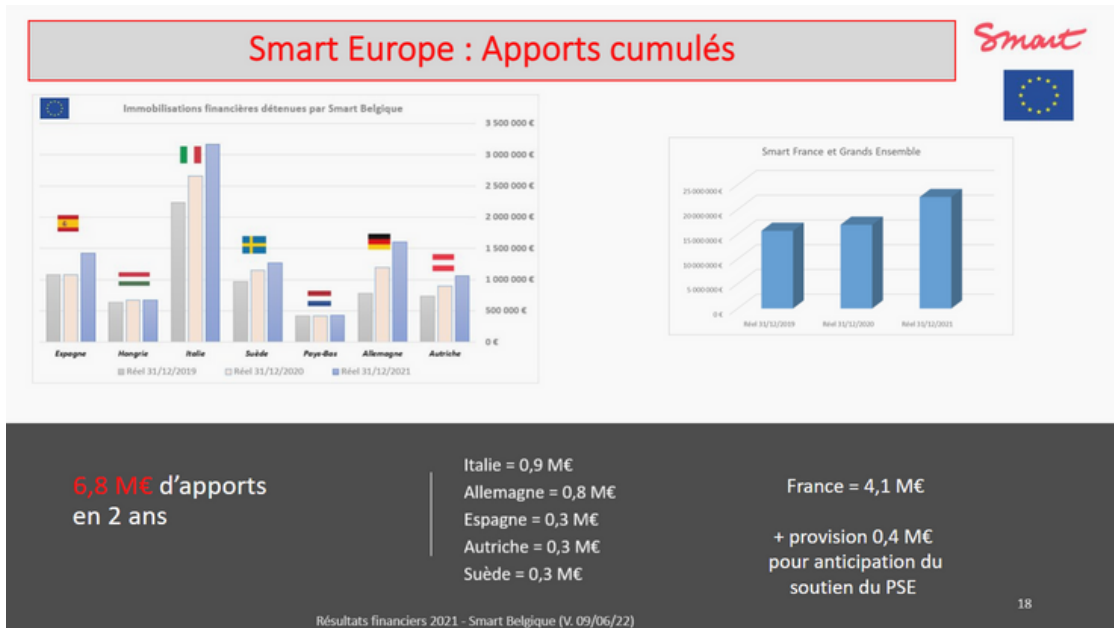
Smart Europe : Apports cumulés

Smart

Immobilisations financières détenues par Smart Belgique

3 500 000 €
3 000 000 €
2 500 000 €
2 000 000 €
1 500 000 €
1 000 000 €
500 000 €
0 €

Espagne Hongrie Italie Suède Pays-Bas Allemagne Autriche

Réel 31/12/2019 Réel 31/12/2020 Réel 31/12/2021

Smart France et Grands Ensemble

25 000 000 €
20 000 000 €
15 000 000 €
10 000 000 €
5 000 000 €
0 €

Réel 31/12/2019 Réel 31/12/2020 Réel 31/12/2021

6,8 M€ d'apports en 2 ans

Italie = 0,9 M€
Allemagne = 0,8 M€
Espagne = 0,3 M€
Autriche = 0,3 M€
Suède = 0,3 M€

France = 4,1 M€

+ provision 0,4 M€ pour anticipation du soutien du PSE

18

Résultats financiers 2021 - Smart Belgique (V. 09/06/22)